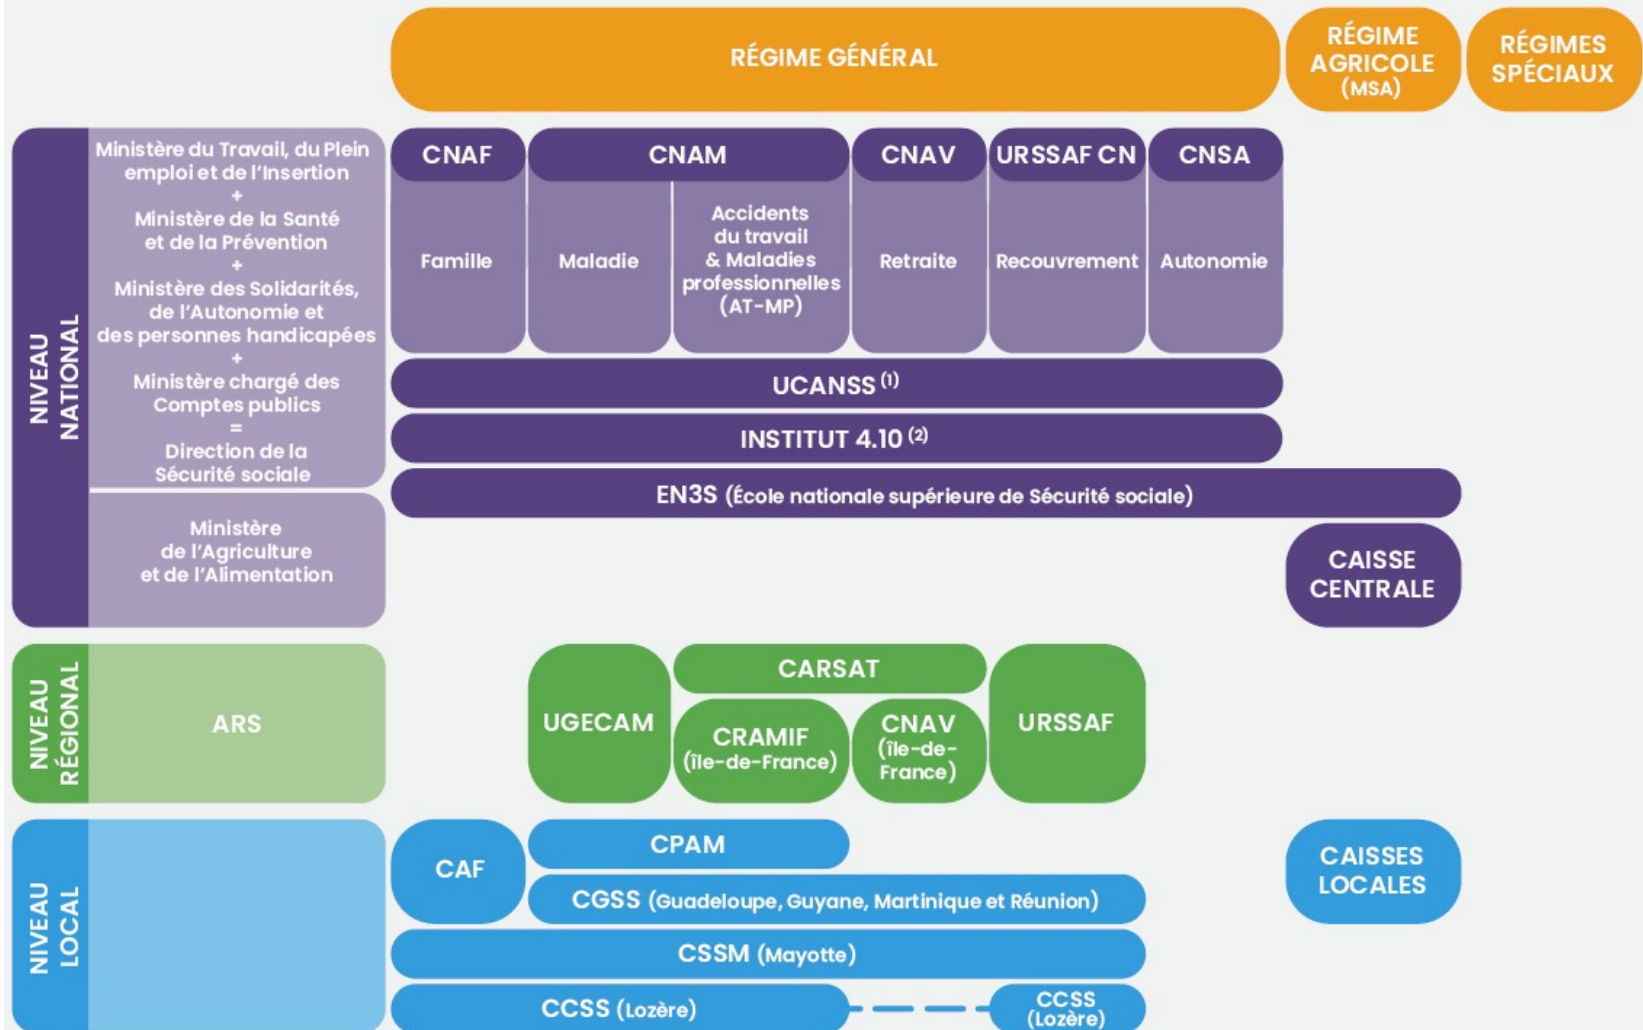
RÉGIME GÉNÉRAL

RÉGIME AGRICOLE (MSA)

RÉGIMES SPÉCIAUX

NIVEAU NATIONAL

Ministère du Travail, du Plein emploi et de l'Insertion
+
Ministère de la Santé et de la Prévention
+
Ministère des Solidarités, de l'Autonomie et des personnes handicapées
+
Ministère chargé des Comptes publics
=
Direction de la Sécurité sociale

Ministère de l'Agriculture et de l'Alimentation

CNAF
Famille

CNAM
Maladie
Accidents du travail & Maladies professionnelles (AT-MP)

CNAV
Retraite

URSSAF CN
Recouvrement

CNSA
Autonomie

UCANSS $^{(1)}$

INSTITUT 4.10 $^{(2)}$

EN3S (École nationale supérieure de Sécurité sociale)

CAISSE CENTRALE

NIVEAU RÉGIONAL

ARS

UGECAM

CARSAT

CRAMIF (Île-de-France)

CNAV (Île-de-France)

URSSAF

NIVEAU LOCAL

CAF

CPAM

CGSS (Guadeloupe, Guyane, Martinique et Réunion)

CSSM (Mayotte)

CCSS (Lozère)

CCSS (Lozère)

CAISSES LOCALES